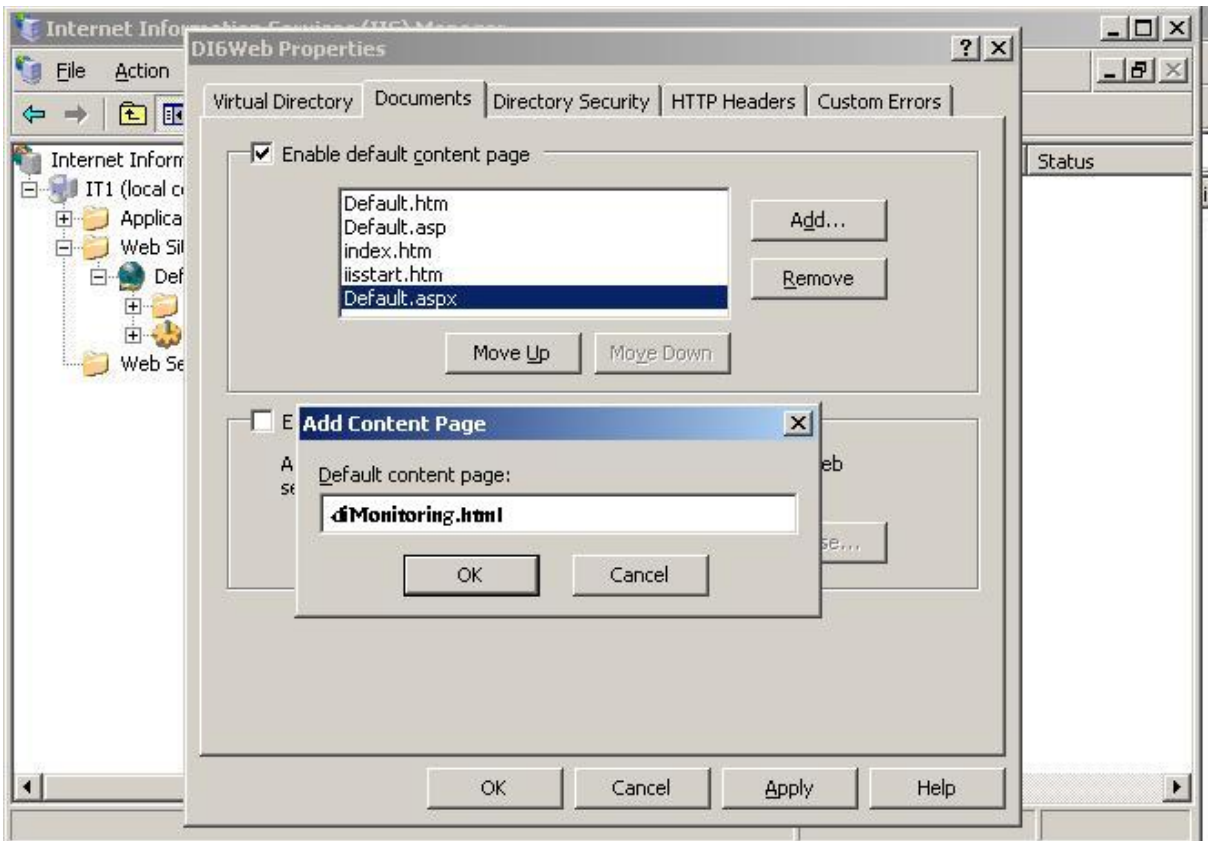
Internet Info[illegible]

File Action

Internet Inform
IT1 (local c
Applica
Web Sit
Def
Web Se

Status

DI6Web Properties

Virtual Directory | Documents | Directory Security | HTTP Headers | Custom Errors

Enable default content page

Default.htm
Default.asp
index.htm
iisstart.htm
Default.aspx

Add...
Remove

Move Up
Move Down

E
A
se
eb
se...

Add Content Page

Default content page:

diMonitoring.html

OK
Cancel

OK
Cancel
Apply
Help